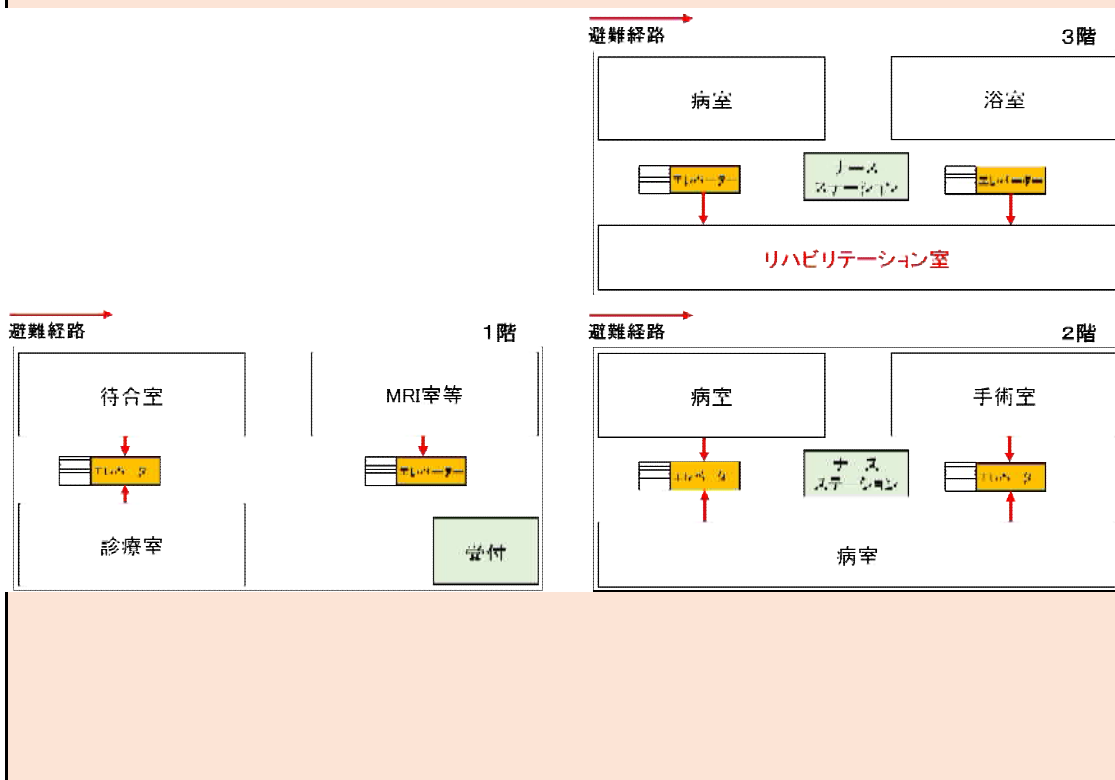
避難経路

3階

病室

浴室

エレベーター

ナース
ステーション

エレベーター

リハビリテーション室

避難経路

1階

待合室

MRI室等

エレベーター

エレベーター

診療室

受付

避難経路

2階

病室

手術室

エレベーター

ナース
ステーション

エレベーター

病室